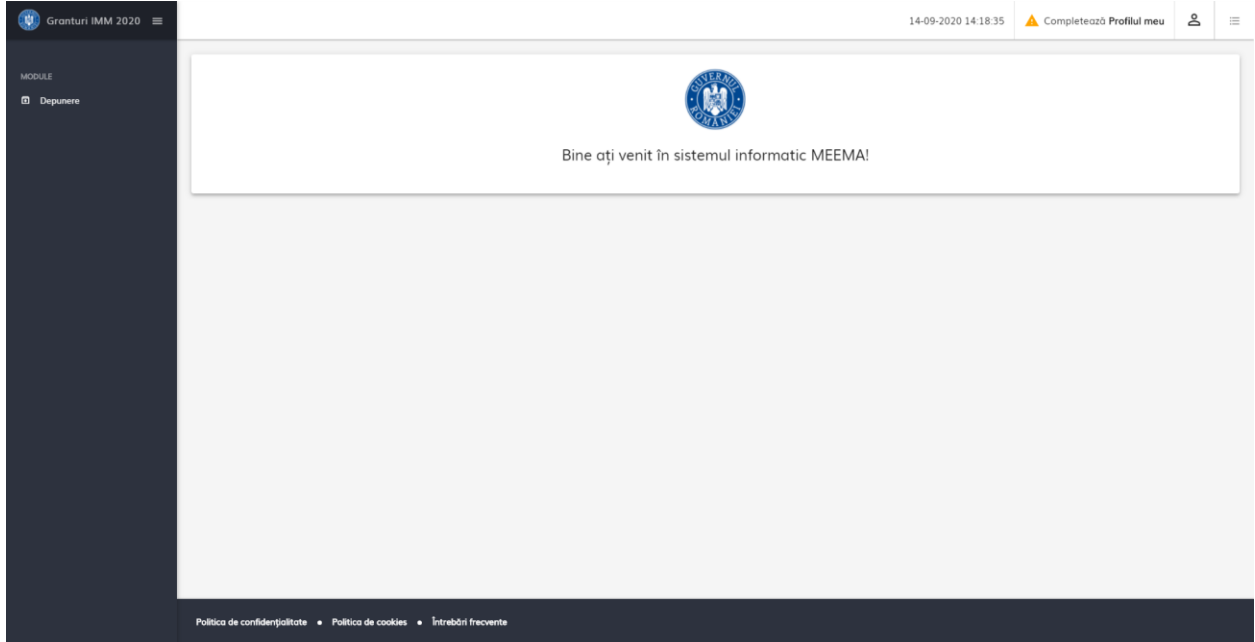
Granturi IMM 2020

14-09-2020 14:18:35

Completează Profilul meu

MODULE

Depunere

GUVERNUL ROMÂNIEI

Bine ați venit în sistemul informatic MEEMA!

Politica de confidențialitate • Politica de cookies • Întrebări frecvente